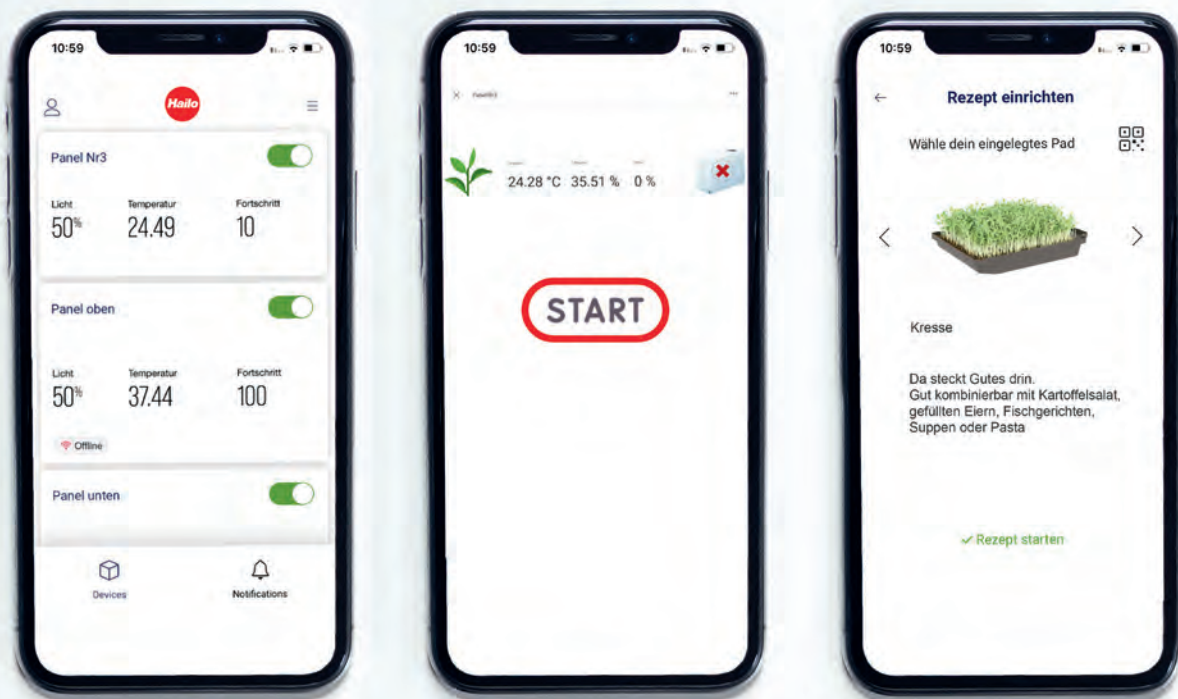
10:59

Hailo

Panel Nr3

Licht
50%

Temperatur
24.49

Fortschritt
10

Panel oben

Licht
50%

Temperatur
37.44

Fortschritt
100

Offline

Panel unten

Devices

Notifications

10:59

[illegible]

24.28 °C 35.51 % 0 %

START

10:59

Rezept einrichten

Wähle dein eingelegtes Pad

Kresse

Da steckt Gutes drin.
Gut kombinierbar mit Kartoffelsalat, gefüllten Eiern, Fischgerichten, Suppen oder Pasta

✓ Rezept starten